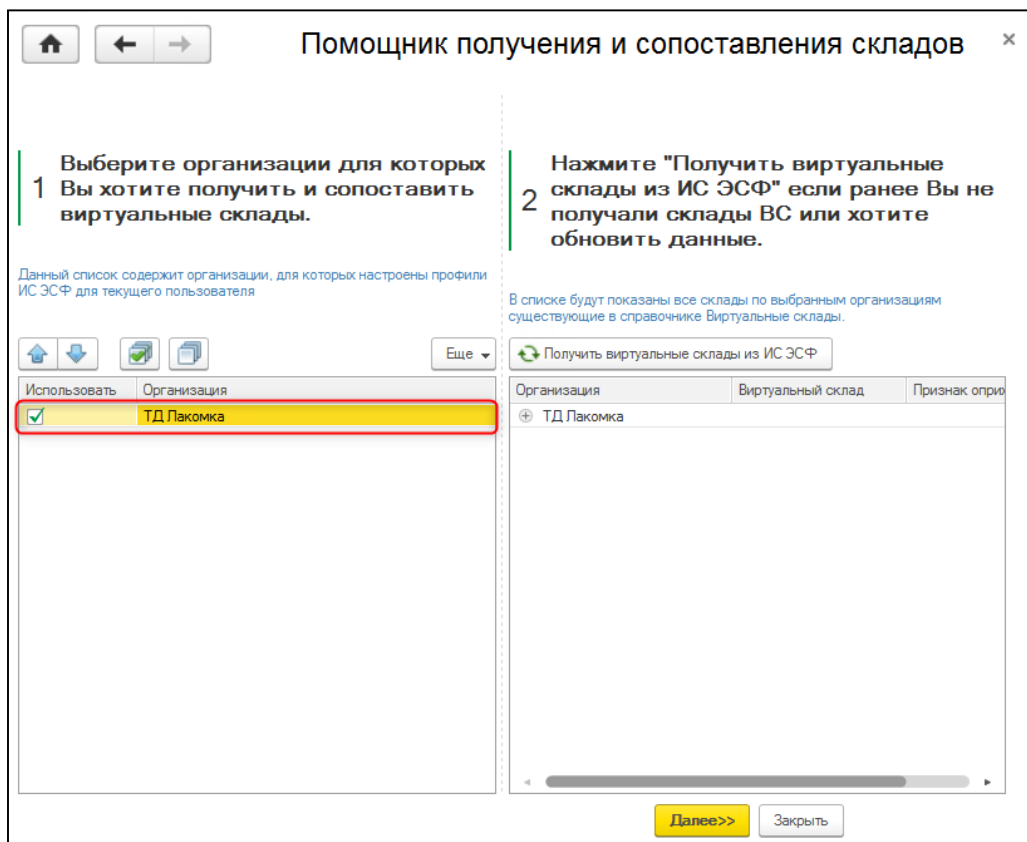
Помощник получения и сопоставления складов

1 Выберите организации для которых Вы хотите получить и сопоставить виртуальные склады.

Данный список содержит организации, для которых настроены профили ИС ЭСФ для текущего пользователя

Еще

| Использовать | Организация |
|---|---|
| ☑ | ТД Лакомка |

2 Нажмите "Получить виртуальные склады из ИС ЭСФ" если ранее Вы не получали склады ВС или хотите обновить данные.

В списке будут показаны все склады по выбранным организациям существующие в справочнике Виртуальные склады.

Получить виртуальные склады из ИС ЭСФ

| Организация | Виртуальный склад | Признак опри |
|---|---|---|
| ⊕ ТД Лакомка | | |

Далее>>
Закрыть